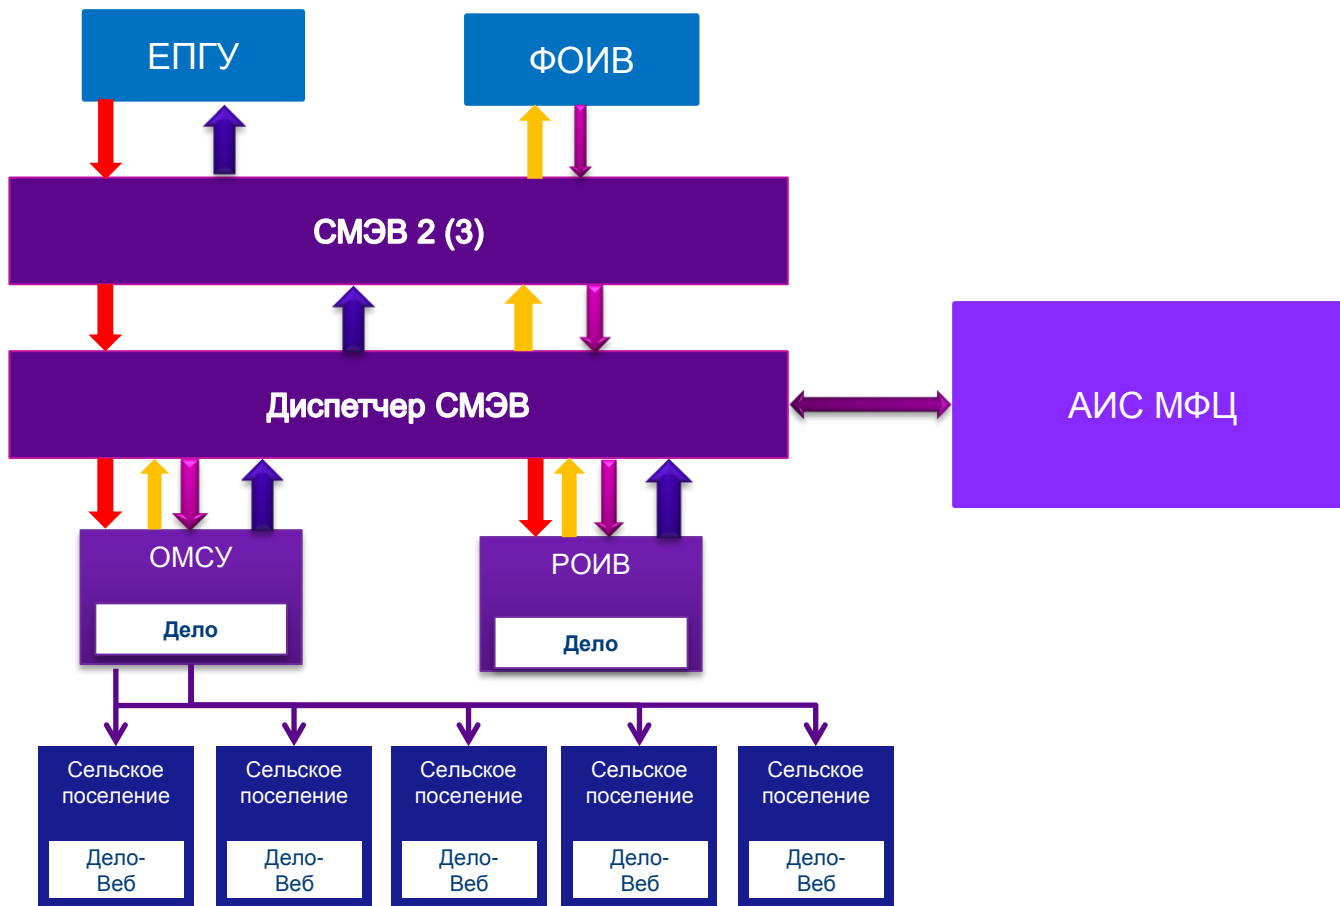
ЕПГУ

ФОИВ

СМЭВ 2 (3)

Диспетчер СМЭВ

АИС МФЦ

ОМСУ

Дело

РОИВ

Дело

Сельское поселение

Дело-Веб

Сельское поселение

Дело-Веб

Сельское поселение

Дело-Веб

Сельское поселение

Дело-Веб

Сельское поселение

Дело-Веб